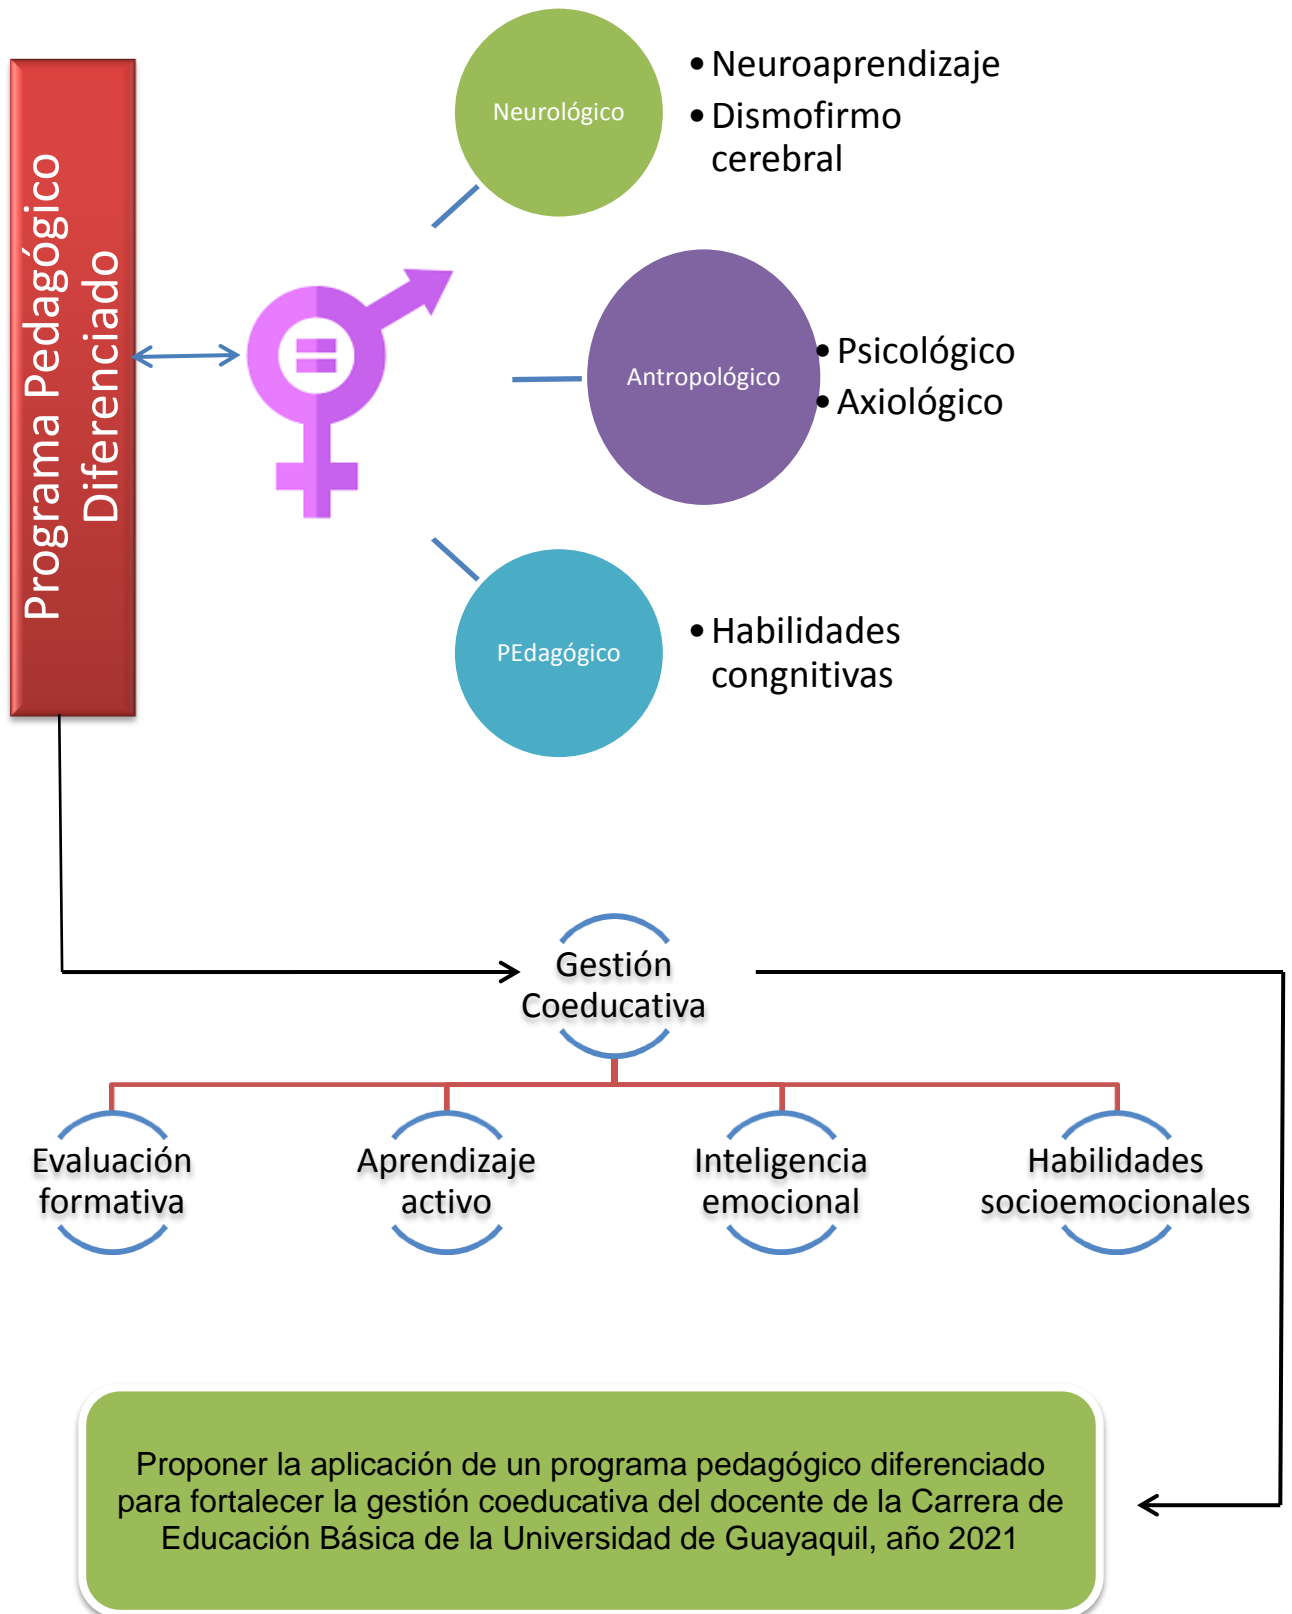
Programa Pedagógico Diferenciado

Neurológico

• Neuroaprendizaje
• Dismofirmo cerebral

Antropológico

• Psicológico
• Axiológico

PEdagógico

• Habilidades congnitivas

Gestión Coeducativa

Evaluación formativa

Aprendizaje activo

Inteligencia emocional

Habilidades socioemocionales

Proponer la aplicación de un programa pedagógico diferenciado para fortalecer la gestión coeducativa del docente de la Carrera de Educación Básica de la Universidad de Guayaquil, año 2021